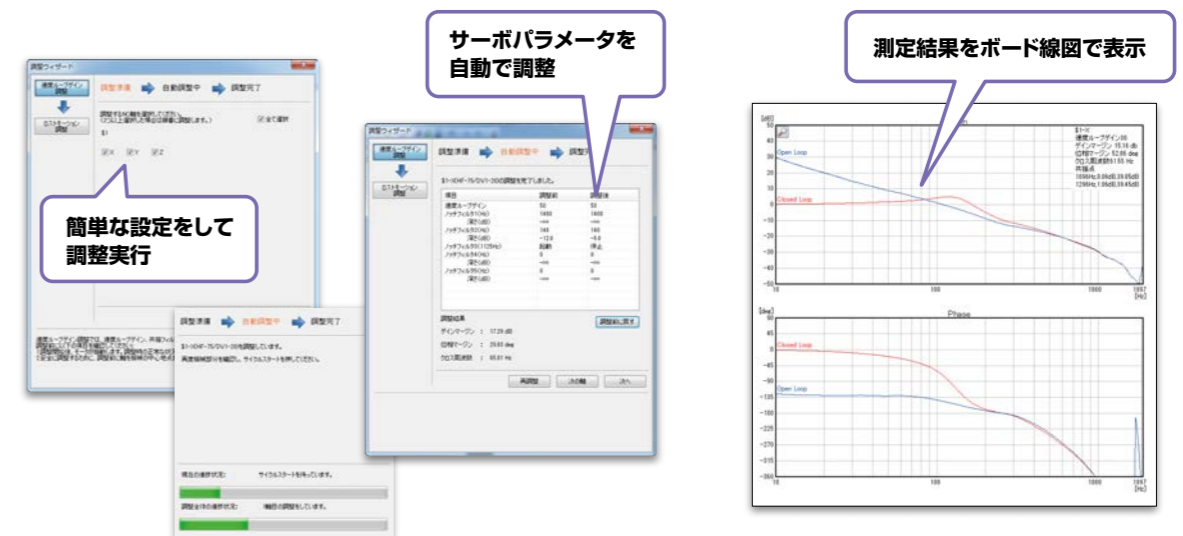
調整ウィザード

速度ループゲイン調整

ロストモーション調整

調整準備 → 自動調整中 → 調整完了

調整する軸を選択してください。

$1

全て選択

X Y Z

簡単な設定をして調整実行

サーボパラメータを自動で調整

調整ウィザード

調整準備 → 自動調整中 → 調整完了

$1-X(HF-75/DV1-20)の調整を完了しました。

| 項目 | 調整前 | 調整後 |
|---|---|---|
| 速度ループゲイン | 50 | 50 |
| ノッチフィルタ1(Hz) | 1600 | 1600 |
| 深さ(dB) | -∞ | -∞ |
| ノッチフィルタ2(Hz) | 160 | 160 |
| 深さ(dB) | -12.0 | -6.0 |
| ノッチフィルタ3(1125Hz) | 起動 | 停止 |
| ノッチフィルタ4(Hz) | 0 | 0 |
| 深さ(dB) | -∞ | -∞ |
| ノッチフィルタ5(Hz) | 0 | 0 |
| 深さ(dB) | -∞ | -∞ |

調整結果

ゲインマージン : 17.29 dB

位相マージン : 29.65 deg

クロス周波数 : 65.61 Hz

調整前に戻す

再調整 次の軸 次へ

調整準備 → 自動調整中 → 調整完了

$1-X(HF-75/DV1-20)を調整しています。

再度振動部分を確認し、サイクルスタートを押してください。

現在の進捗状況: サイクルスタートを待っています。

調整全体の進捗状況: 機器の調整をしています。

測定結果をボード線図で表示

[dB]

$1-X
速度ループゲイン:50
ゲインマージン 15.16 db
位相マージン 52.65 deg
クロス周波数61.55 Hz
共振点
169Hz,3.06dB,39.05dB
1291Hz,1.06dB,39.45dB

Open Loop

Closed Loop

30 20 10 0 -10 -20 -30 -40 -50 -60

10 100 1000 1667 [Hz]

[deg]

Phase

Closed Loop

Open Loop

45 0 -45 -90 -135 -180 -225 -270 -315 -360

10 100 1000 1667 [Hz]